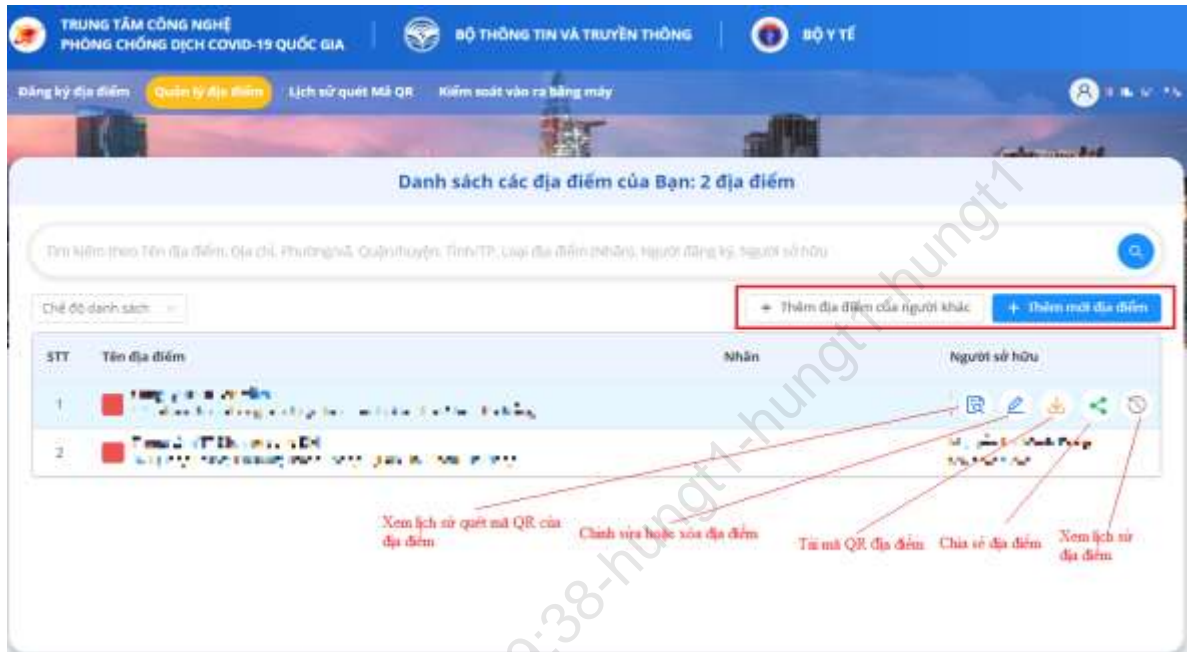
TRUNG TÂM CÔNG NGHỆ PHÒNG CHỐNG DỊCH COVID-19 QUỐC GIA

BỘ THÔNG TIN VÀ TRUYỀN THÔNG

BỘ Y TẾ

Đăng ký địa điểm | Quản lý địa điểm | Lịch sử quét Mã QR | Kiểm soát vào ra bằng máy

Danh sách các địa điểm của Bạn: 2 địa điểm

Tìm kiếm theo Tên địa điểm, Địa chỉ, Phường/xã, Quận/huyện, Tỉnh/TP, Loại địa điểm (Nhãn), Người đăng ký, Người sở hữu

Chế độ danh sách

+ Thêm địa điểm của người khác

+ Thêm mới địa điểm

| STT | Tên địa điểm | Nhãn | Người sở hữu |
|---|---|---|---|
| 1 | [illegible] | | |
| 2 | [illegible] | | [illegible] |

Xem lịch sử quét mã QR của địa điểm

Chỉnh sửa hoặc xóa địa điểm

Tải mã QR địa điểm

Chia sẻ địa điểm

Xem lịch sử địa điểm

hungt1-hungt1-hungt1

:38-hungt1